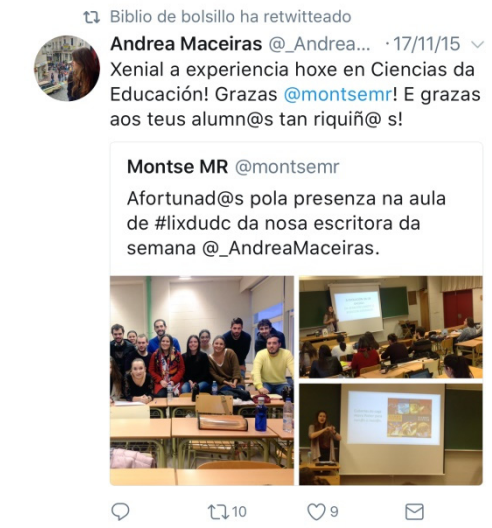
Biblio de bolsillo ha retwitteado

Andrea Maceiras @_Andrea... · 17/11/15

Xenial a experiencia hoxe en Ciencias da Educación! Grazas @montsemr! E grazas aos teus alumn@s tan riquiñ@ s!

Montse MR @montsemr

Afortunad@s pola presenza na aula de #lixdudc da nosa escritora da semana @_AndreaMaceiras.

10 9